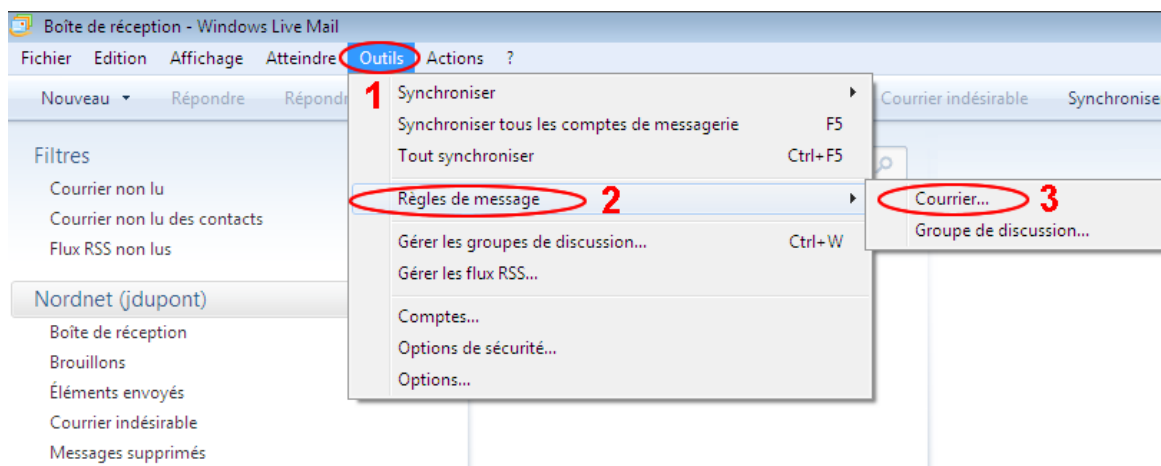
Boîte de réception - Windows Live Mail

Fichier Edition Affichage Atteindre Outils Actions ?

Nouveau ▾ Répondre Répondr

1

Synchroniser

Synchroniser tous les comptes de messagerie F5

Tout synchroniser Ctrl+F5

Règles de message

2

Courrier...

3

Groupe de discussion...

Gérer les groupes de discussion... Ctrl+W

Gérer les flux RSS...

Comptes...

Options de sécurité...

Options...

Courrier indésirable Synchronise

Filtres

Courrier non lu

Courrier non lu des contacts

Flux RSS non lus

Nordnet (jdupont)

Boîte de réception

Brouillons

Éléments envoyés

Courrier indésirable

Messages supprimés